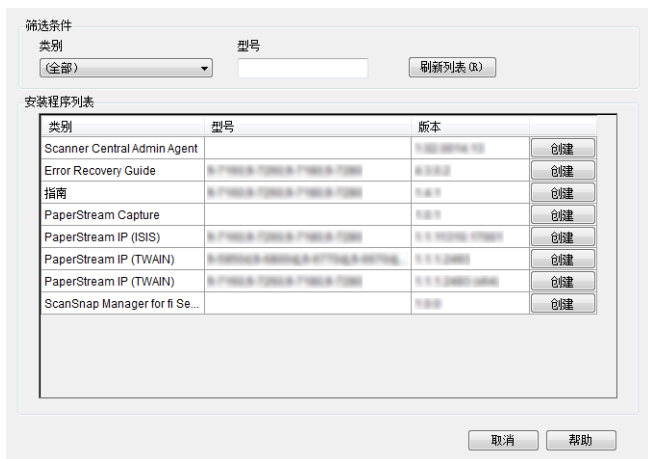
筛选条件

类别

(全部)

型号

刷新列表 (R)

安装程序列表

| 类别 | 型号 | 版本 | |
|---|---|---|---|
| Scanner Central Admin Agent | | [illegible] | 创建 |
| Error Recovery Guide | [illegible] | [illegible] | 创建 |
| 指南 | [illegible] | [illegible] | 创建 |
| PaperStream Capture | | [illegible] | 创建 |
| PaperStream IP (ISIS) | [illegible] | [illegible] | 创建 |
| PaperStream IP (TWAIN) | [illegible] | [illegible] | 创建 |
| PaperStream IP (TWAIN) | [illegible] | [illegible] | 创建 |
| ScanSnap Manager for fi Se... | | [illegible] | 创建 |

取消

帮助